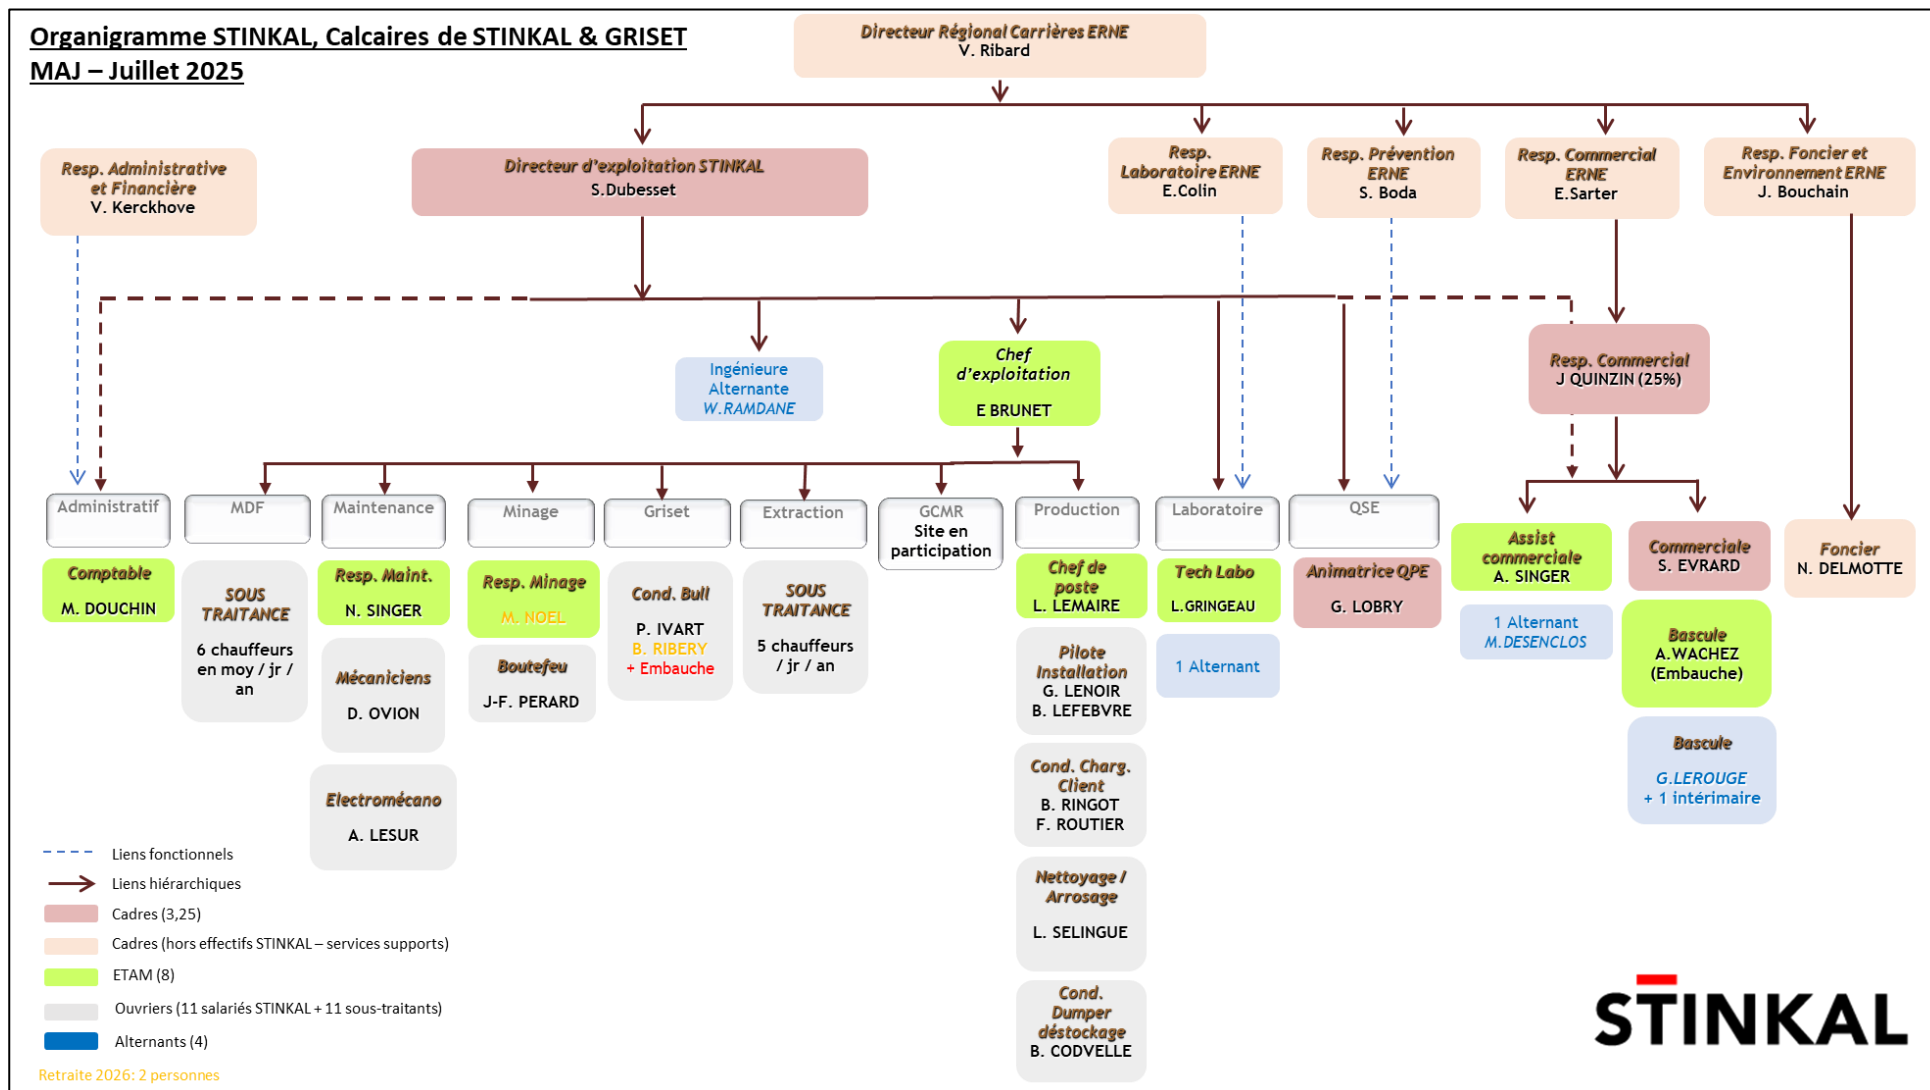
Organigramme STINKAL, Calcaires de STINKAL & GRISET
MAJ – Juillet 2025

Directeur Régional Carrières ERNE
V. Ribard

Resp. Administrative et Financière
V. Kerckhove

Directeur d'exploitation STINKAL
S.Dubesset

Resp. Laboratoire ERNE
E.Colin

Resp. Prévention ERNE
S. Boda

Resp. Commercial ERNE
E.Sarter

Resp. Foncier et Environnement ERNE
J. Bouchain

Ingénieure Alternante
W.RAMDANE

Chef d'exploitation
E BRUNET

Resp. Commercial
J QUINZIN (25%)

Administratif
Comptable
M. DOUCHIN

MDF
SOUS TRAITANCE
6 chauffeurs en moy / jr / an

Maintenance
Resp. Maint.
N. SINGER
Mécaniciens
D. OVION
Electromécano
A. LESUR

Minage
Resp. Minage
M. NOEL
Boutefeu
J-F. PERARD

Griset
Cond. Bull
P. IVART
B. RIBERY
+ Embauche

Extraction
SOUS TRAITANCE
5 chauffeurs / jr / an

GCMR
Site en participation

Production
Chef de poste
L. LEMAIRE
Pilote Installation
G. LENOIR
B. LEFEBVRE
Cond. Charg. Client
B. RINGOT
F. ROUTIER
Nettoyage / Arrosage
L. SELINGUE
Cond. Dumper déstockage
B. CODVELLE

Laboratoire
Tech Labo
L.GRINGEAU
1 Alternant

QSE
Animatrice QPE
G. LOBRY

Assist commerciale
A. SINGER
1 Alternant
M.DESENCLOS

Commerciale
S. EVRARD
Bascule
A.WACHEZ
(Embauche)
Bascule
G.LEROUGE
+ 1 intérimaire

Foncier
N. DELMOTTE

Liens fonctionnels
Liens hiérarchiques
Cadres (3,25)
Cadres (hors effectifs STINKAL – services supports)
ETAM (8)
Ouvriers (11 salariés STINKAL + 11 sous-traitants)
Alternants (4)
Retraite 2026: 2 personnes

STINKAL